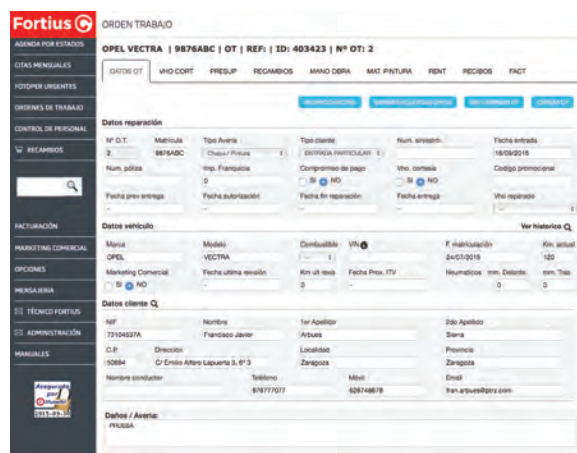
Fortius
ORDEN TRABAJO

AGENDA POR ESTADOS
CITAS MENSUALES
FOTOPER URGENTES
ORDENES DE TRABAJO
CONTROL DE PERSONAL
RECAMBIOS

FACTURACIÓN
MARKETING COMERCIAL
OPCIONES
MENSAJERIA
TÉCNICO FORTIUS
ADMINISTRACIÓN
MANUALES

Asegurado por
2015-09-30

OPEL VECTRA | 9876ABC | OT | REF: | ID: 403423 | Nº OT: 2

DATOS OT | VHO CORT | PRESUP | RECAMBIOS | MANO OBRA | MAT. PINTURA | RENT | RECIBOS | FACT

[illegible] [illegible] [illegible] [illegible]

Datos reparación

| Nº O.T. | Matrícula | Tipo Avería | Tipo cliente | Num. siniestro | Fecha entrada |
|---|---|---|---|---|---|
| 2 | 9876ABC | Chapa / Pintura | ENTRADA PARTICULAR | | 16/09/2015 |
| Num. póliza | Imp. Franquicia | Compromiso de pago | Vho. cortesia | | Código promocional |
| | 0 | Si NO | Si NO | | |
| Fecha prev entrega | Fecha autorización | Fecha fin reparación | Fecha entrega | | Vho reparado |
| - | - | - | - | | - |

Datos vehículo
Ver historico

| Marca | Modelo | Combustible | VIN | F. matriculación | Km. actual |
|---|---|---|---|---|---|
| OPEL | VECTRA | - | | 24/07/2010 | 120 |
| Marketing Comercial | Fecha ultima revisión | Km ult revis | Fecha Prox. ITV | Neumaticos mm. Delante | mm. Tras |
| Si NO | - | 0 | - | 0 | 0 |

Datos cliente

| NIF | Nombre | 1er Apellido | 2do Apellido |
|---|---|---|---|
| 72104537A | Francisco Javier | Arbues | Sierra |
| C.P. | Dirección | Localidad | Provincia |
| 50694 | C/ Emilio Alfaro Lapuerta 3, 6º 3 | Zaragoza | Zaragoza |
| Nombre conductor | Teléfono | Móvil | Email |
| | 976777077 | 626746678 | fran.arbues@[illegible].com |

Daños / Avería:
PRUEBA